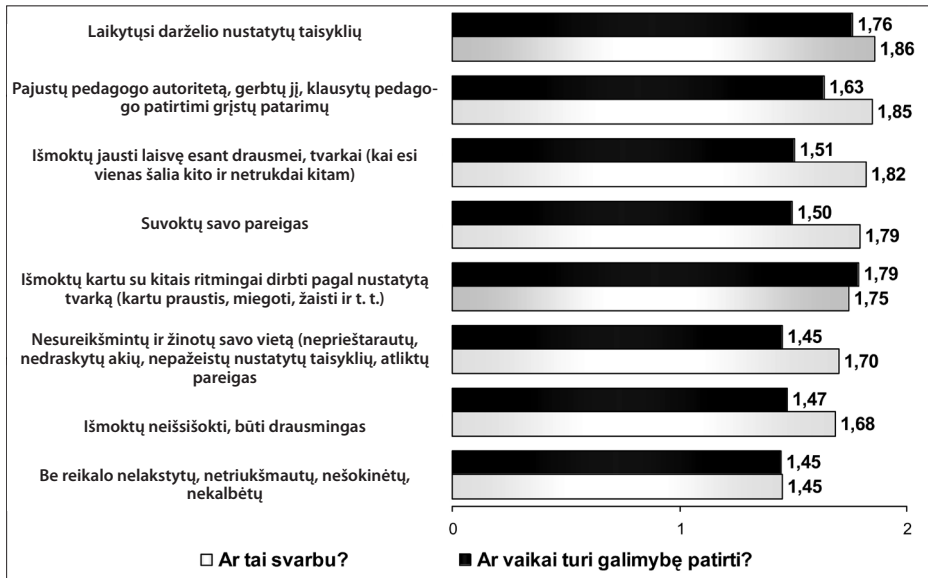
Laikytųsi darželio nustatytų taisyklių
1,76
1,86

Pajustų pedagogo autoritetą, gerbtų jį, klausytų pedagogo patirtimi grįstų patarimų
1,63
1,85

Išmoktų jausti laisvę esant drausmei, tvarkai (kai esi vienas šalia kito ir netrukdai kitam)
1,51
1,82

Suvoktų savo pareigas
1,50
1,79

Išmoktų kartu su kitais ritmingai dirbti pagal nustatytą tvarką (kartu praustis, miegoti, žaisti ir t. t.)
1,79
1,75

Nesureikšmintų ir žinotų savo vietą (neprieštarautų, nedraskytų akių, nepažeistų nustatytų taisyklių, atliktų pareigas
1,45
1,70

Išmoktų neišsišokti, būti drausmingas
1,47
1,68

Be reikalo nelakstytų, netriukšmautų, nešokinėtų, nekalbėtų
1,45
1,45

0
1
2

□ Ar tai svarbu?
■ Ar vaikai turi galimybę patirti?